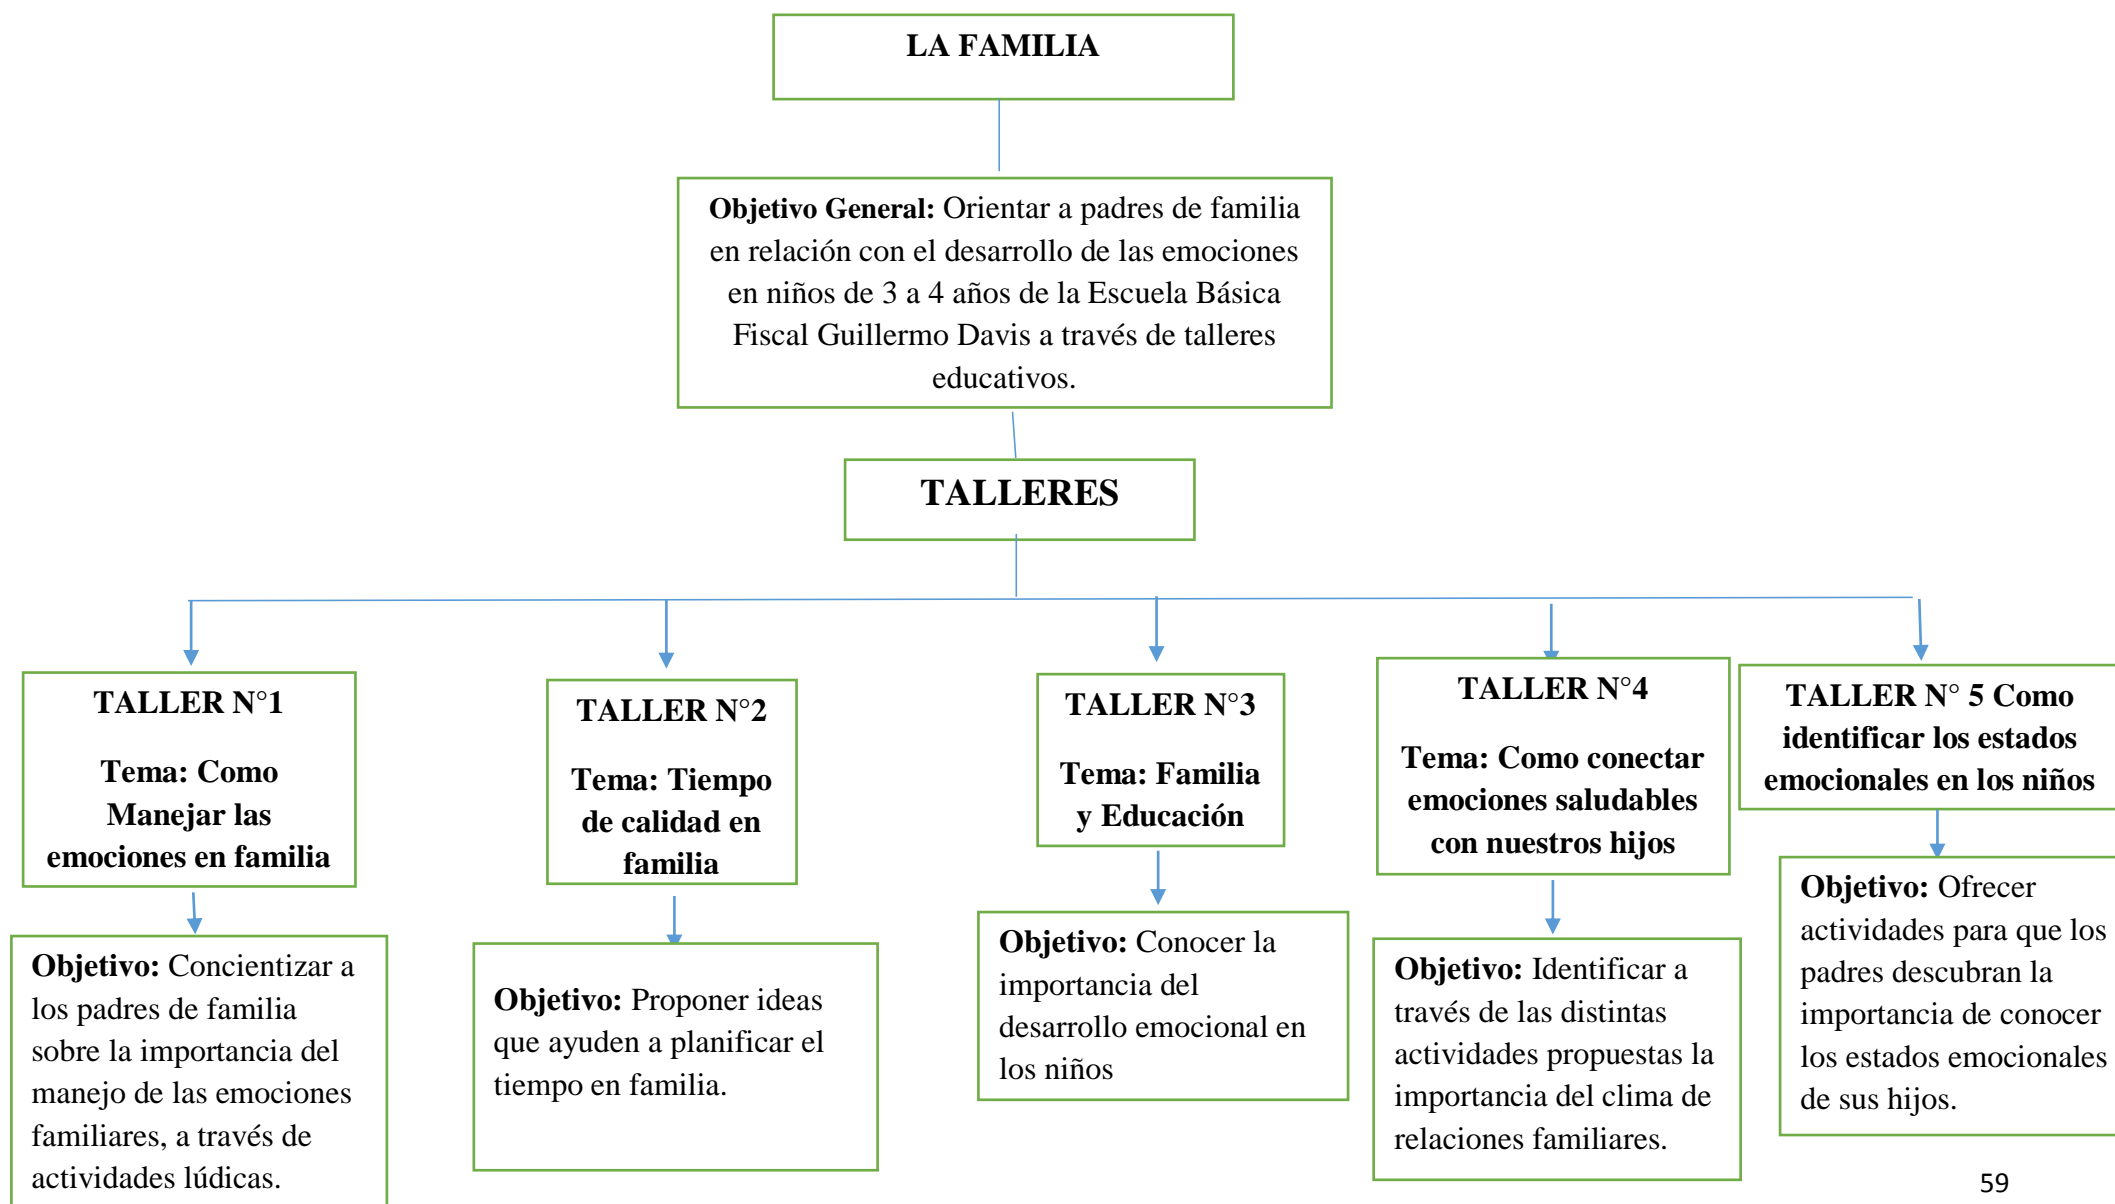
LA FAMILIA

**Objetivo General:** Orientar a padres de familia en relación con el desarrollo de las emociones en niños de 3 a 4 años de la Escuela Básica Fiscal Guillermo Davis a través de talleres educativos.

TALLERES

TALLER N°1

Tema: Como Manejar las emociones en familia

**Objetivo:** Concientizar a los padres de familia sobre la importancia del manejo de las emociones familiares, a través de actividades lúdicas.

TALLER N°2

Tema: Tiempo de calidad en familia

**Objetivo:** Proponer ideas que ayuden a planificar el tiempo en familia.

TALLER N°3

Tema: Familia y Educación

**Objetivo:** Conocer la importancia del desarrollo emocional en los niños

TALLER N°4

Tema: Como conectar emociones saludables con nuestros hijos

**Objetivo:** Identificar a través de las distintas actividades propuestas la importancia del clima de relaciones familiares.

TALLER N° 5 Como identificar los estados emocionales en los niños

**Objetivo:** Ofrecer actividades para que los padres descubran la importancia de conocer los estados emocionales de sus hijos.

59